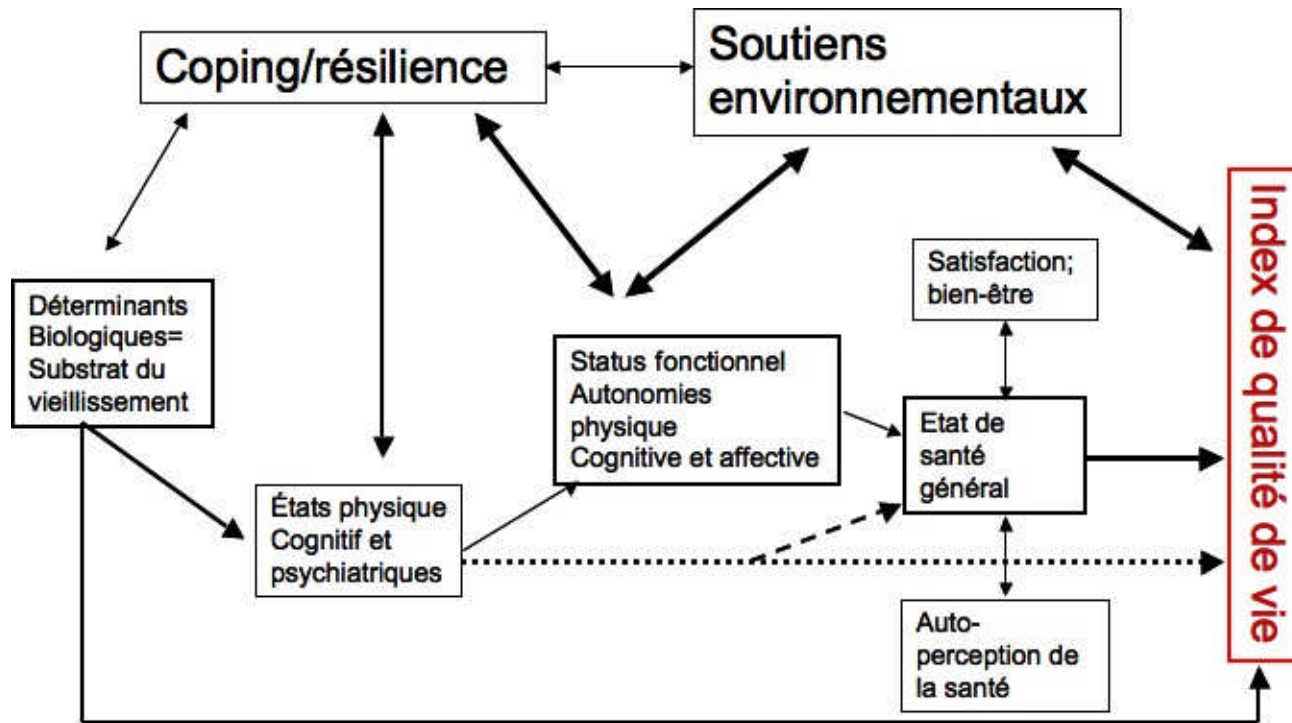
Coping/résilience

Soutiens environnementaux

Index de qualité de vie

Satisfaction; bien-être

Déterminants Biologiques= Substrat du vieillissement

Status fonctionnel Autonomies physique Cognitive et affective

Etat de santé général

États physique Cognitif et psychiatriques

Auto-perception de la santé